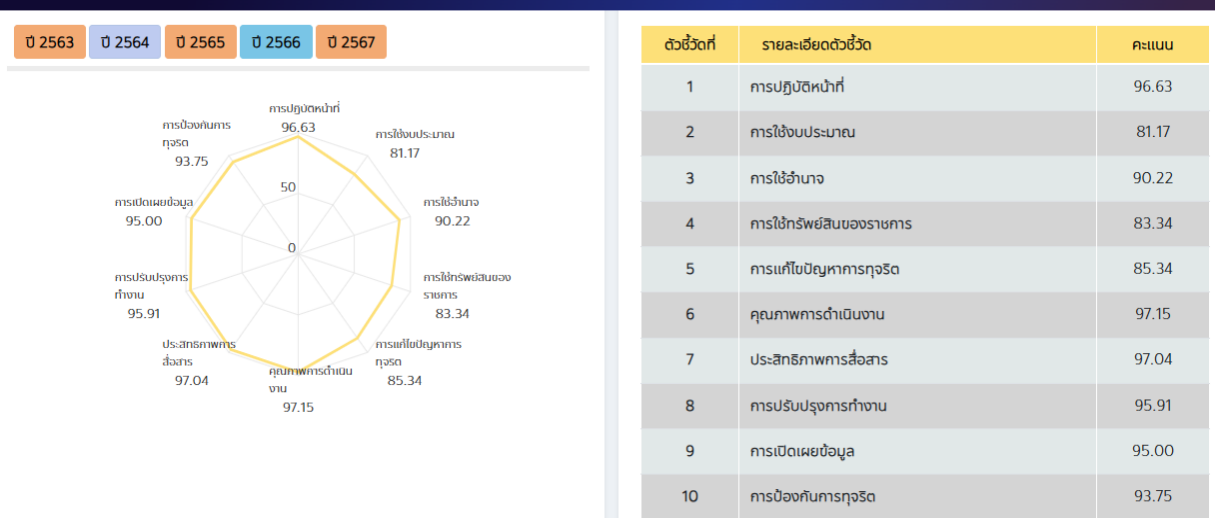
ปี 2563 ปี 2564 ปี 2565 ปี 2566 ปี 2567

การปฏิบัติหน้าที่
96.63
การใช้งบประมาณ
81.17
การใช้อำนาจ
90.22
การใช้ทรัพย์สินของราชการ
83.34
การแก้ไขปัญหาการทุจริต
85.34
คุณภาพการดำเนินงาน
97.15
ประสิทธิภาพการสื่อสาร
97.04
การปรับปรุงการทำงาน
95.91
การเปิดเผยข้อมูล
95.00
การป้องกันการทุจริต
93.75
50
0

| ตัวชี้วัดที่ | รายละเอียดตัวชี้วัด | คะแนน |
|---|---|---|
| 1 | การปฏิบัติหน้าที่ | 96.63 |
| 2 | การใช้งบประมาณ | 81.17 |
| 3 | การใช้อำนาจ | 90.22 |
| 4 | การใช้ทรัพย์สินของราชการ | 83.34 |
| 5 | การแก้ไขปัญหาการทุจริต | 85.34 |
| 6 | คุณภาพการดำเนินงาน | 97.15 |
| 7 | ประสิทธิภาพการสื่อสาร | 97.04 |
| 8 | การปรับปรุงการทำงาน | 95.91 |
| 9 | การเปิดเผยข้อมูล | 95.00 |
| 10 | การป้องกันการทุจริต | 93.75 |